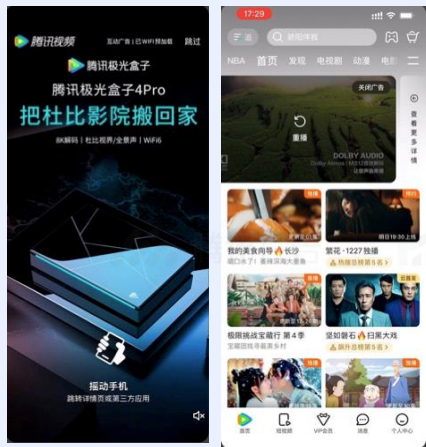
腾讯视频

互动广告 | 已WiFi预加载 跳过

腾讯极光盒子

腾讯极光盒子4Pro

把杜比影院搬回家

8K解码 | 杜比视界/全景声 | WiFi6

振动手机

跳转详情页或第三方应用

17:29

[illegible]

搜索/导航

NBA 首页 发现 电视剧 动漫 电影

关闭广告

重播

DOLBY AUDIO

查看更多详情

独播

我的美食向导 长沙

警花·1227独播

独播

极限挑战宝藏行 第4季

坚如磐石 日票大戏

首页 视频号 VIP会员 消息 个人中心